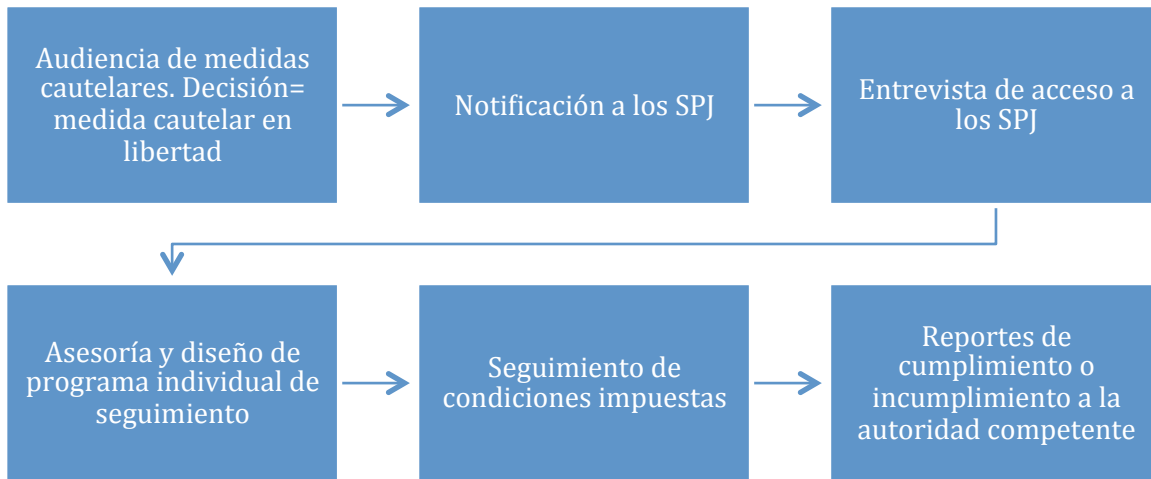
Audiencia de medidas cautelares. Decisión= medida cautelar en libertad

Notificación a los SPJ

Entrevista de acceso a los SPJ

Asesoría y diseño de programa individual de seguimiento

Seguimiento de condiciones impuestas

Reportes de cumplimiento o incumplimiento a la autoridad competente